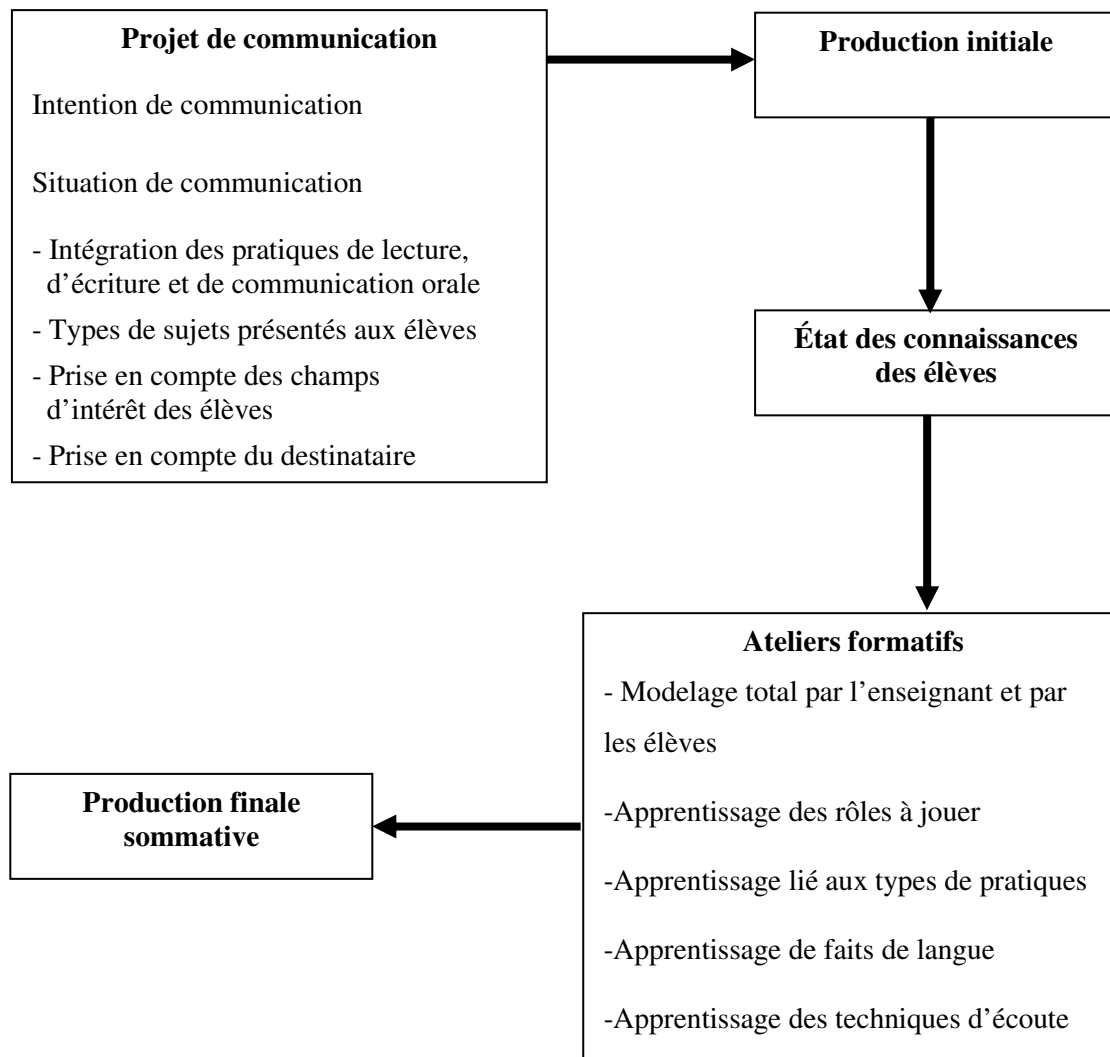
**Projet de communication**

Intention de communication

Situation de communication

- Intégration des pratiques de lecture, d'écriture et de communication orale
- Types de sujets présentés aux élèves
- Prise en compte des champs d'intérêt des élèves
- Prise en compte du destinataire

**Production initiale**

**État des connaissances des élèves**

**Ateliers formatifs**

- Modelage total par l'enseignant et par les élèves

-Apprentissage des rôles à jouer

-Apprentissage lié aux types de pratiques

-Apprentissage de faits de langue

-Apprentissage des techniques d'écoute

**Production finale sommative**